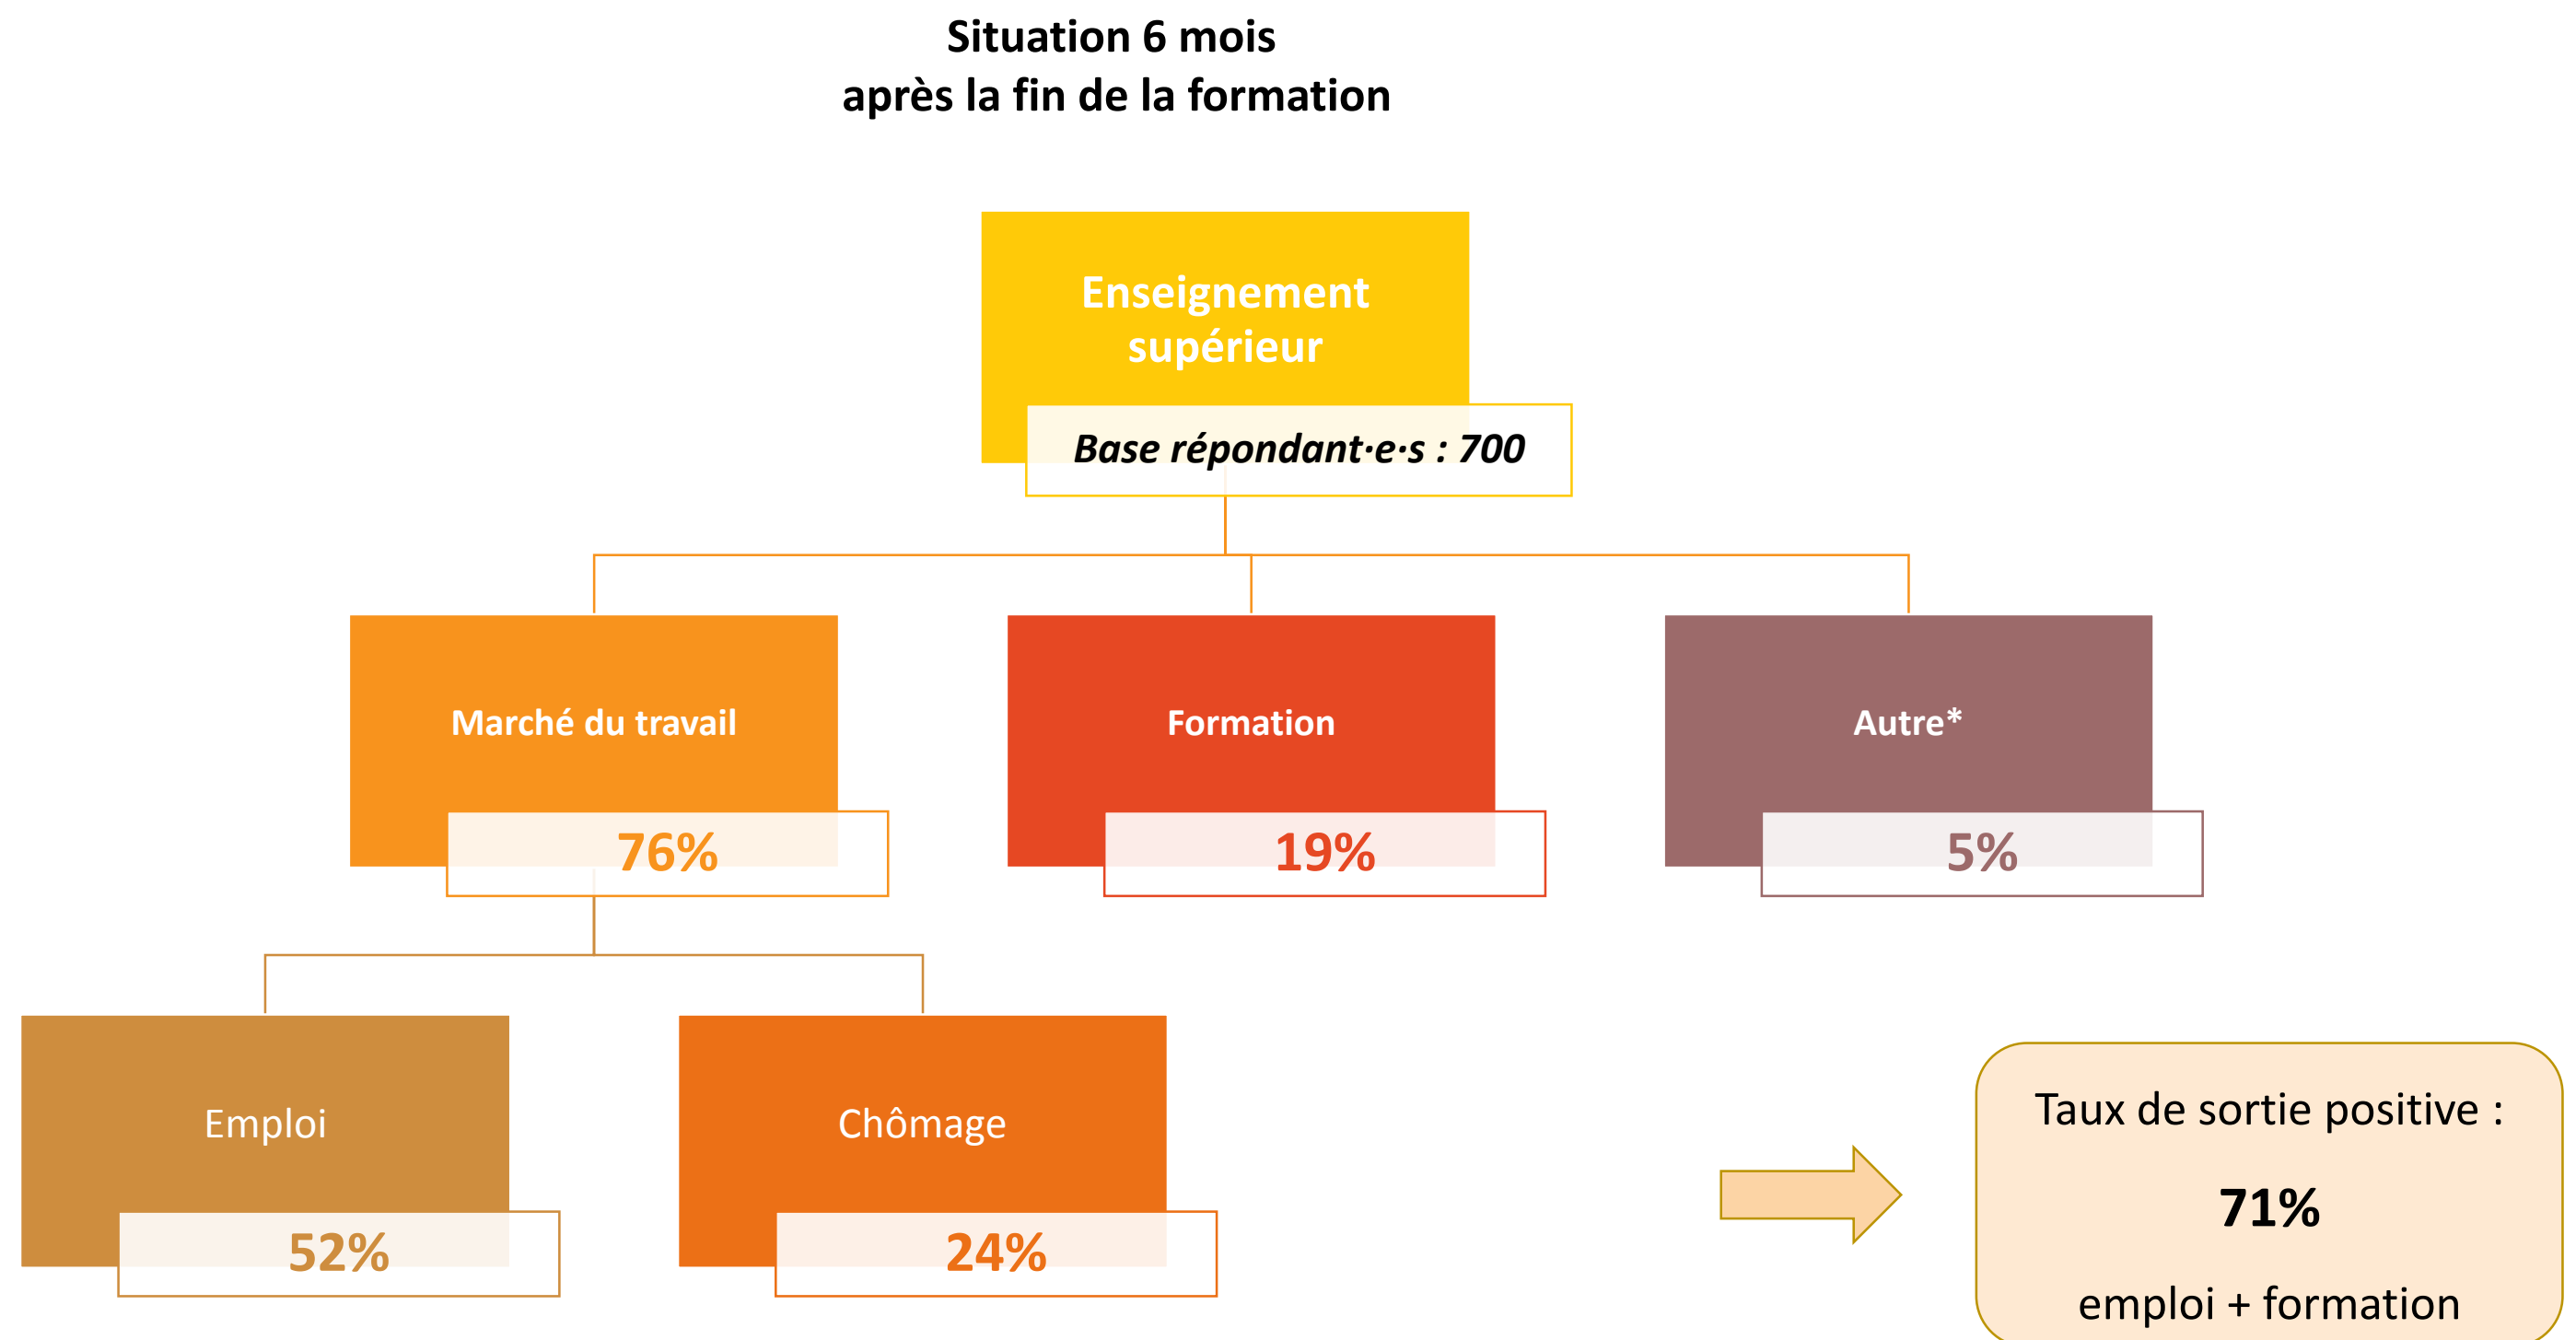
Situation 6 mois
après la fin de la formation

Enseignement supérieur

Base répondant·e·s : 700

Marché du travail

76%

Formation

19%

Autre*

5%

Emploi

52%

Chômage

24%

Taux de sortie positive :

71%

emploi + formation